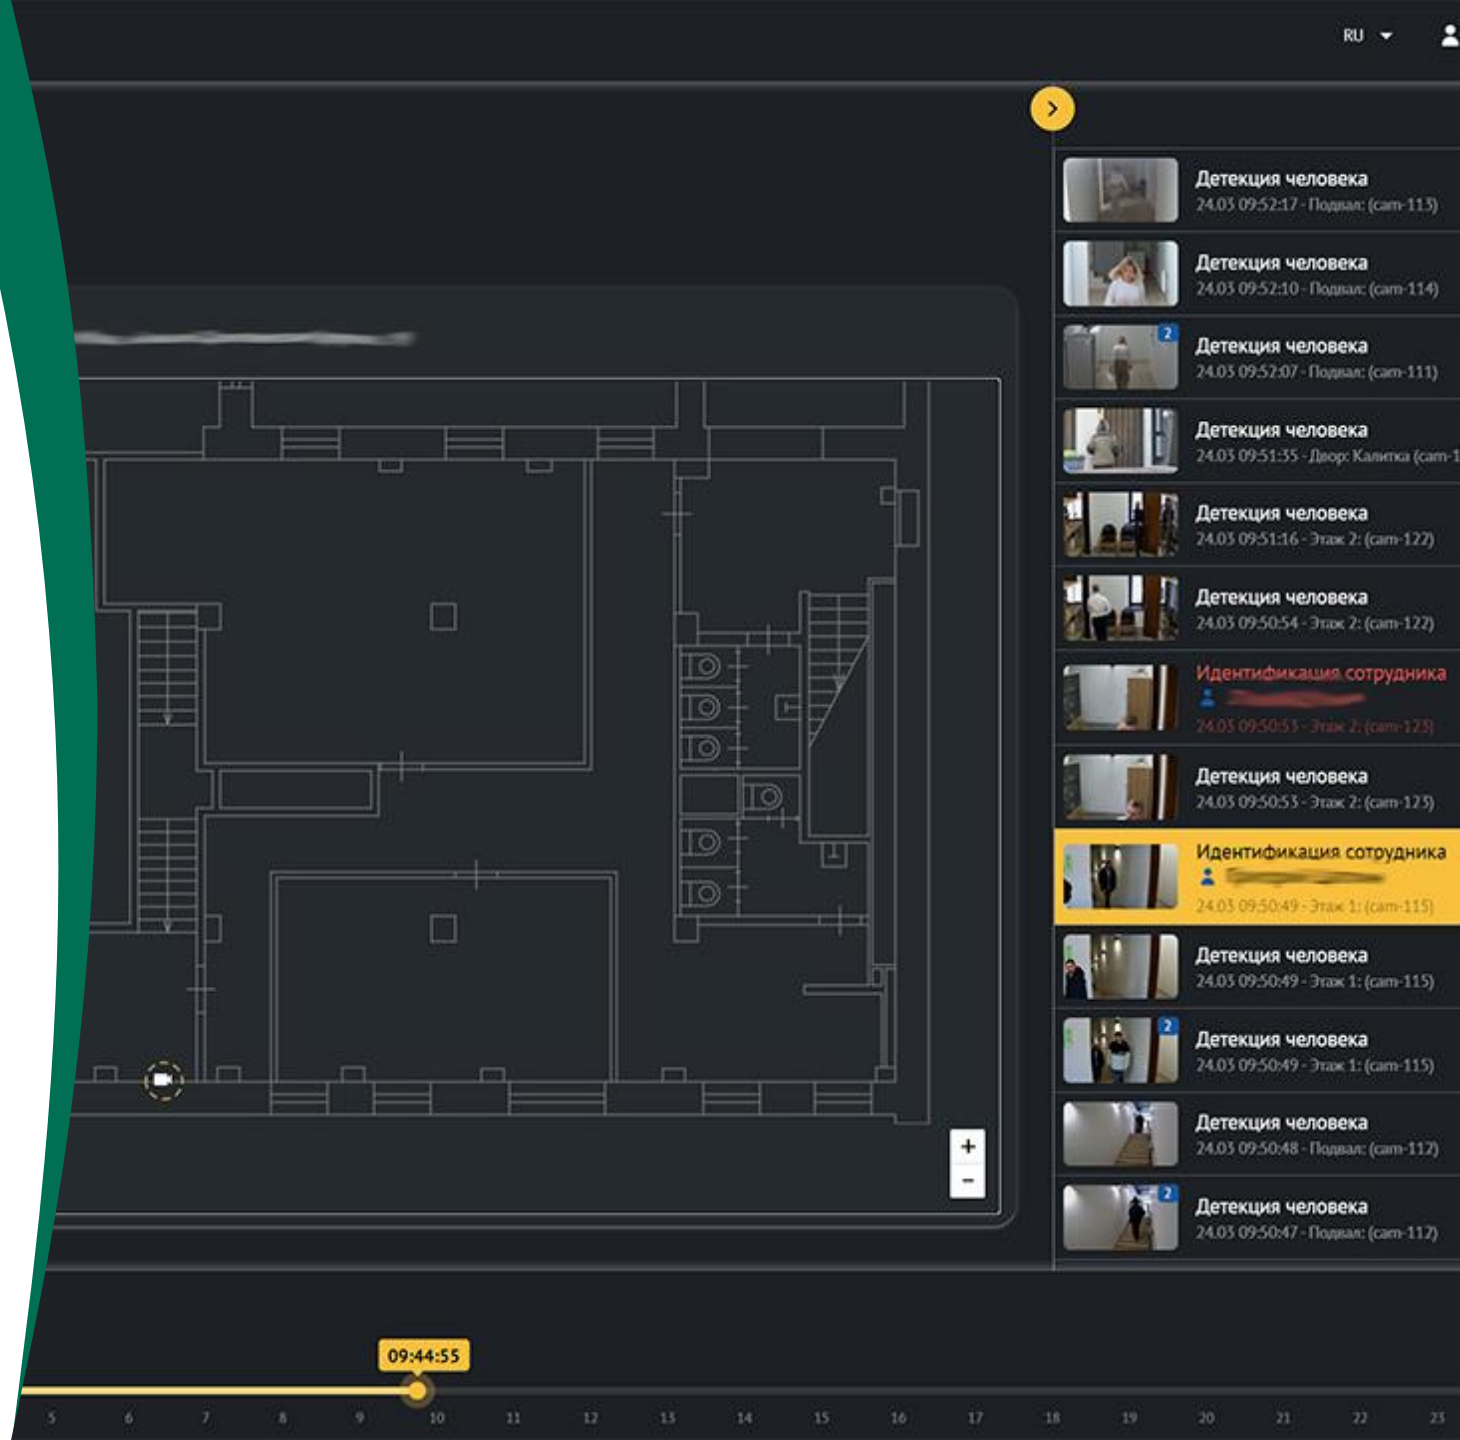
RU

Детекция человека
24.03 09:52:17 - Подвал: (cam-113)

Детекция человека
24.03 09:52:10 - Подвал: (cam-114)

2
Детекция человека
24.03 09:52:07 - Подвал: (cam-111)

Детекция человека
24.03 09:51:35 - Двор: Калитка (cam-1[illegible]

Детекция человека
24.03 09:51:16 - Этаж 2: (cam-122)

Детекция человека
24.03 09:50:54 - Этаж 2: (cam-122)

Идентификация сотрудника
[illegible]
24.03 09:50:53 - Этаж 2: (cam-123)

Детекция человека
24.03 09:50:53 - Этаж 2: (cam-123)

Идентификация сотрудника
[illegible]
24.03 09:50:49 - Этаж 1: (cam-115)

Детекция человека
24.03 09:50:49 - Этаж 1: (cam-115)

2
Детекция человека
24.03 09:50:49 - Этаж 1: (cam-115)

Детекция человека
24.03 09:50:48 - Подвал: (cam-112)

2
Детекция человека
24.03 09:50:47 - Подвал: (cam-112)

+
−

09:44:55

5 6 7 8 9 10 11 12 13 14 15 16 17 18 19 20 21 22 23